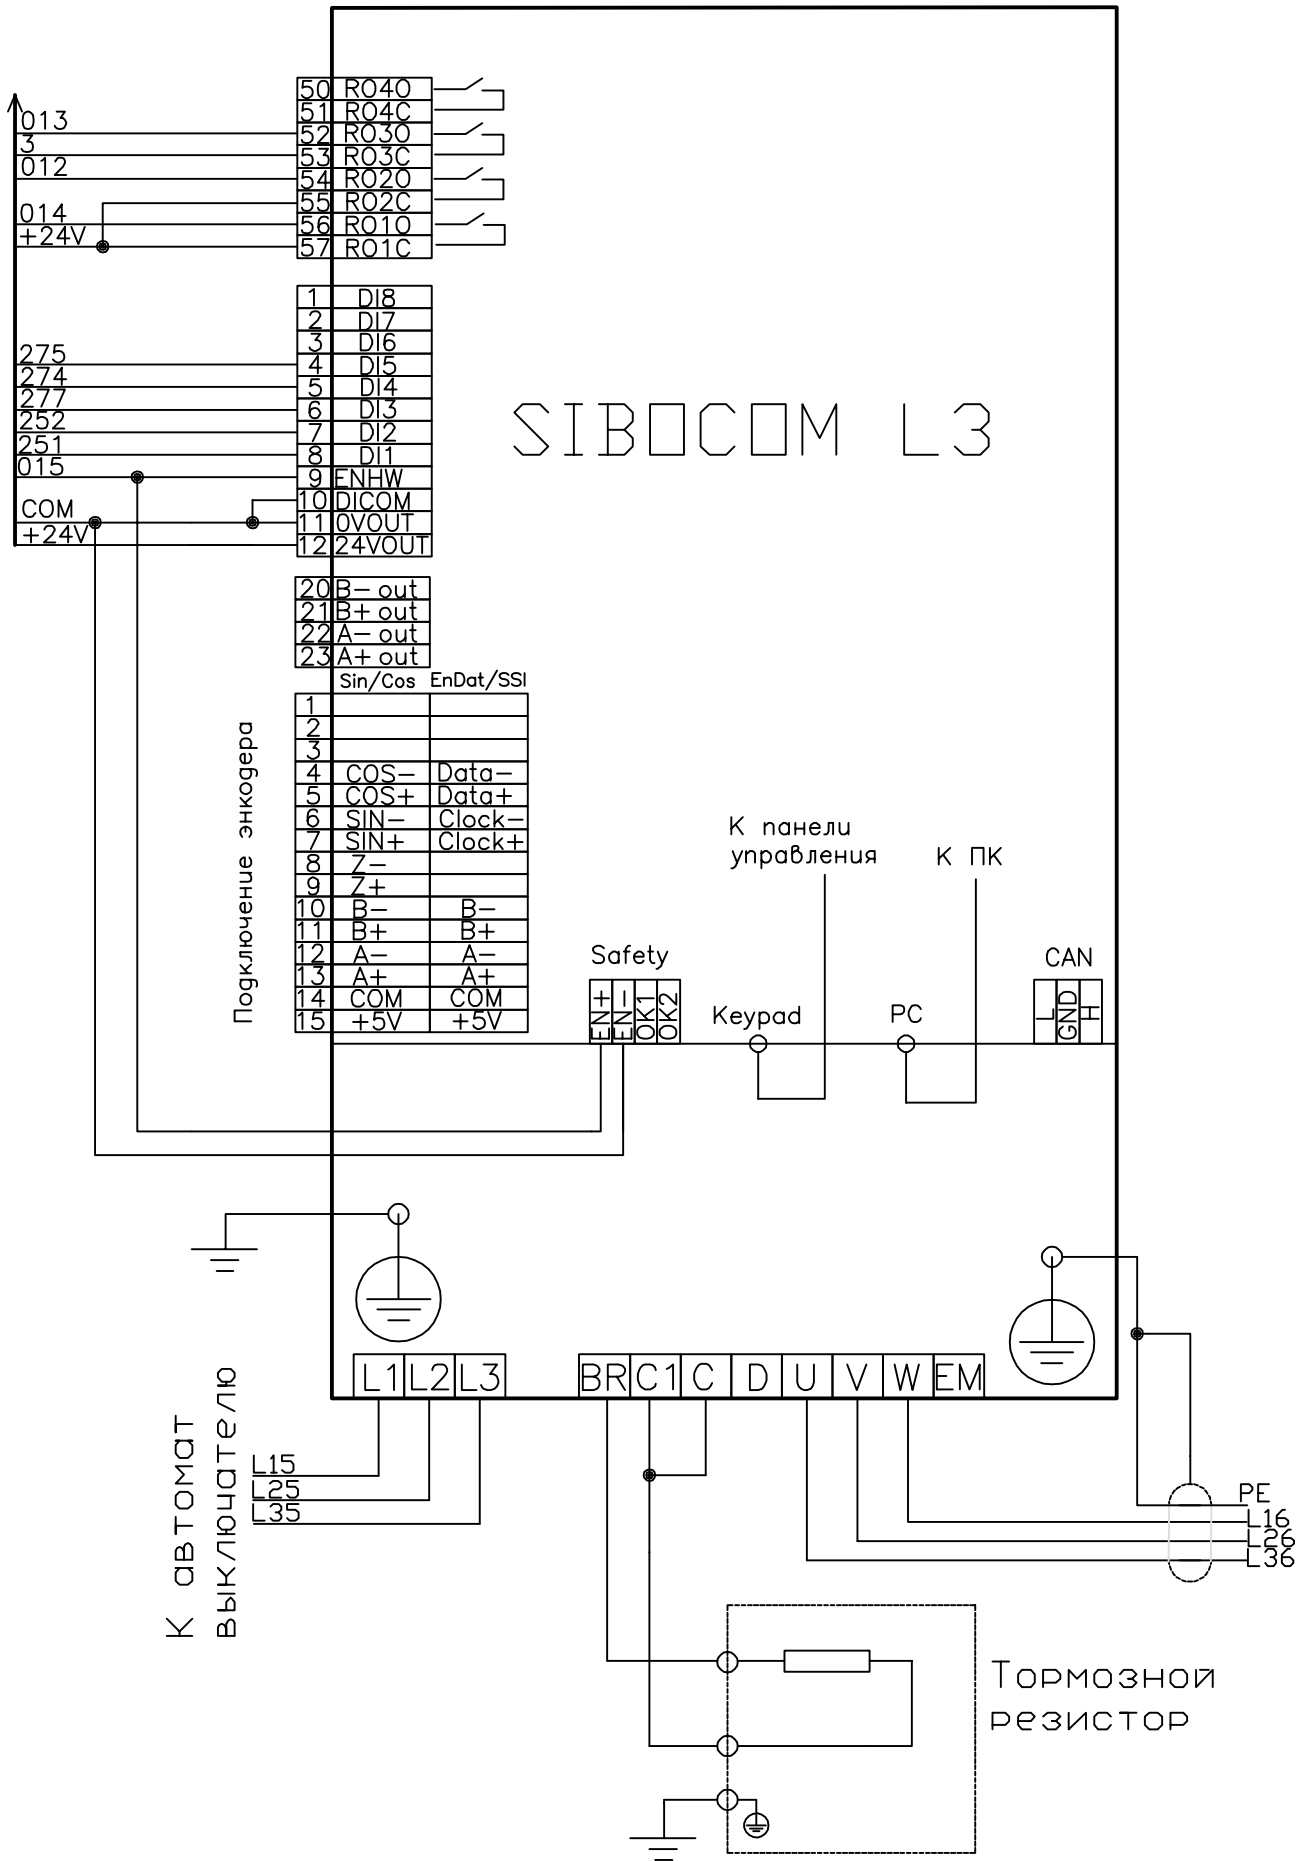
013
3
012
014
+24V

50 RO4O
51 RO4C
52 RO3O
53 RO3C
54 RO2O
55 RO2C
56 RO1O
57 RO1C

275
274
277
252
251
015
COM
+24V

1 DI8
2 DI7
3 DI6
4 DI5
5 DI4
6 DI3
7 DI2
8 DI1
9 ENHW
10 DICOM
11 0VOUT
12 24VOUT

SIBOCOM L3

20 B− out
21 B+ out
22 A− out
23 A+ out

Подключение энкодера

| | Sin/Cos | EnDat/SSI |
|---|---|---|
| 1 | | |
| 2 | | |
| 3 | | |
| 4 | COS− | Data− |
| 5 | COS+ | Data+ |
| 6 | SIN− | Clock− |
| 7 | SIN+ | Clock+ |
| 8 | Z− | |
| 9 | Z+ | |
| 10 | B− | B− |
| 11 | B+ | B+ |
| 12 | A− | A− |
| 13 | A+ | A+ |
| 14 | COM | COM |
| 15 | +5V | +5V |

К панели управления
К ПК

Safety
EN+ EN− OK1 OK2
Keypad
PC
CAN
L GND H

L1 L2 L3
BR C1 C D U V W EM

К автомат выключателю
L15
L25
L35

PE
L16
L26
L36

Тормозной резистор